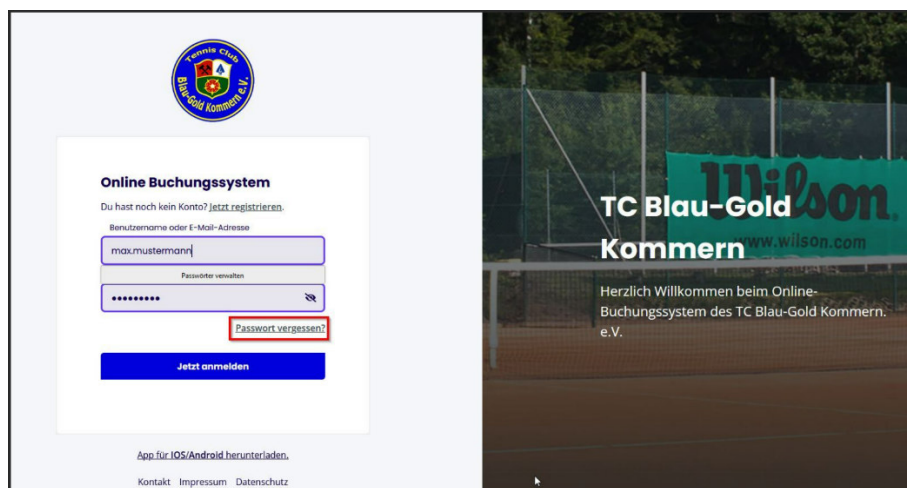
Tennis Club
Blau-Gold Kommern e.V.

Online Buchungssystem

Du hast noch kein Konto? Jetzt registrieren.

Benutzername oder E-Mail-Adresse

max.mustermann

Passwörter verwalten

•••••••••

Passwort vergessen?

Jetzt anmelden

App für IOS/Android herunterladen.

Kontakt Impressum Datenschutz

Wilson
www.wilson.com

TC Blau-Gold Kommern

Herzlich Willkommen beim Online-Buchungssystem des TC Blau-Gold Kommern. e.V.